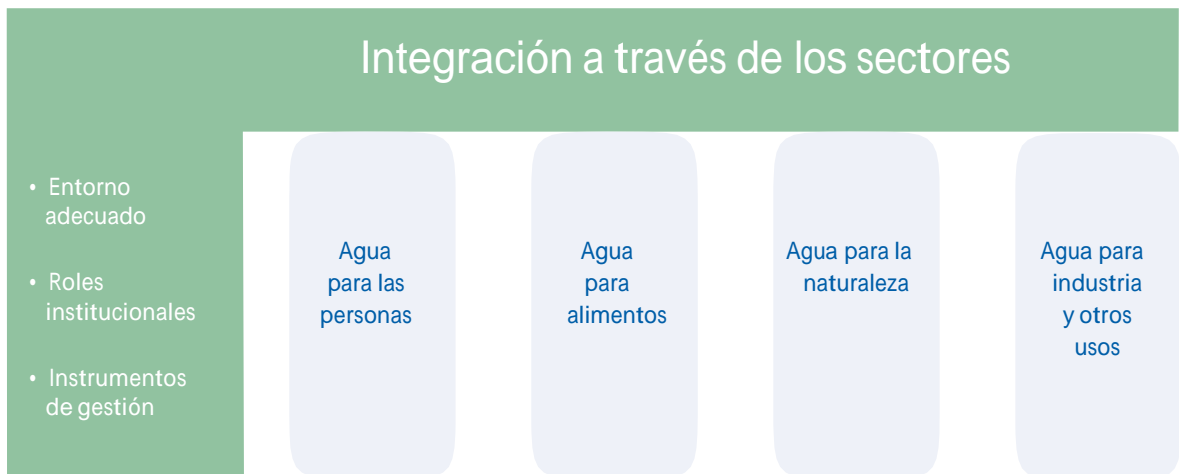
Integración a través de los sectores

• Entorno adecuado

• Roles institucionales

• Instrumentos de gestión

Agua para las personas

Agua para alimentos

Agua para la naturaleza

Agua para industria y otros usos